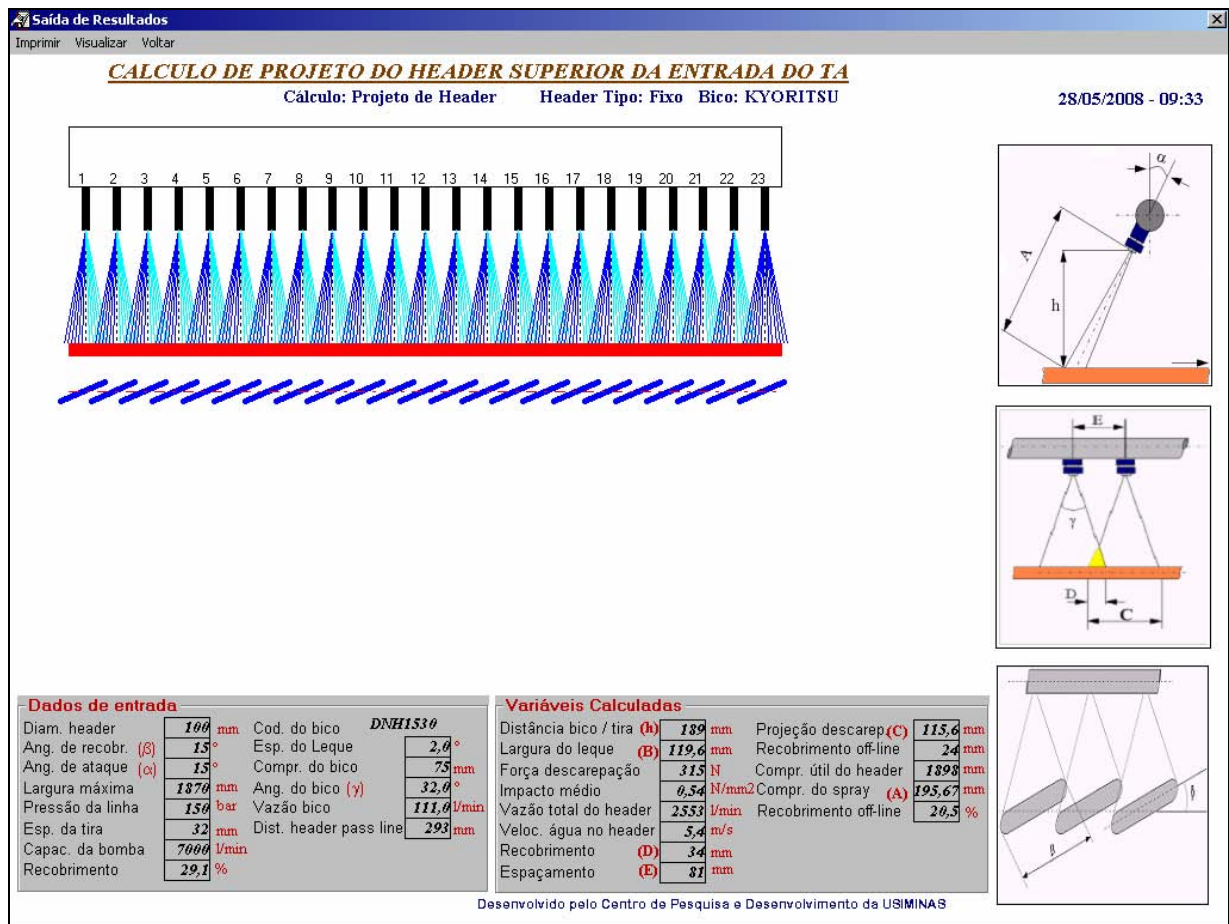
Saída de Resultados

Imprimir Visualizar Voltar

CALCULO DE PROJETO DO HEADER SUPERIOR DA ENTRADA DO TA

Cálculo: Projeto de Header Header Tipo: Fixo Bico: KYORITSU

28/05/2008 - 09:33

1 2 3 4 5 6 7 8 9 10 11 12 13 14 15 16 17 18 19 20 21 22 23

α A h

E γ D C

β β

Dados de entrada

| | | | | | |
|---|---|---|---|---|---|
| Diam. header | 100 | mm | Cod. do bico | DNH1530 | |
| Ang. de recobr. (β) | 15 | ° | Esp. do Leque | 2,0 | ° |
| Ang. de ataque (α) | 15 | ° | Compr. do bico | 75 | mm |
| Largura máxima | 1870 | mm | Ang. do bico (γ) | 32,0 | ° |
| Pressão da linha | 150 | bar | Vazão bico | 111,0 | l/min |
| Esp. da tira | 32 | mm | Dist. header pass line | 293 | mm |
| Capac. da bomba | 7000 | l/min | | | |
| Recobrimento | 29,1 | % | | | |

Variáveis Calculadas

| | | | | | |
|---|---|---|---|---|---|
| Distância bico / tira (h) | 189 | mm | Projeção descarep (C) | 115,6 | mm |
| Largura do leque (B) | 119,6 | mm | Recobrimento off-line | 24 | mm |
| Força descarepação | 315 | N | Compr. útil do header | 1898 | mm |
| Impacto médio | 0,54 | N/mm2 | Compr. do spray (A) | 195,67 | mm |
| Vazão total do header | 2553 | l/min | Recobrimento off-line | 20,5 | % |
| Veloc. água no header | 5,4 | m/s | | | |
| Recobrimento (D) | 34 | mm | | | |
| Espaçamento (E) | 81 | mm | | | |

Desenvolvido pelo Centro de Pesquisa e Desenvolvimento da USIMINAS